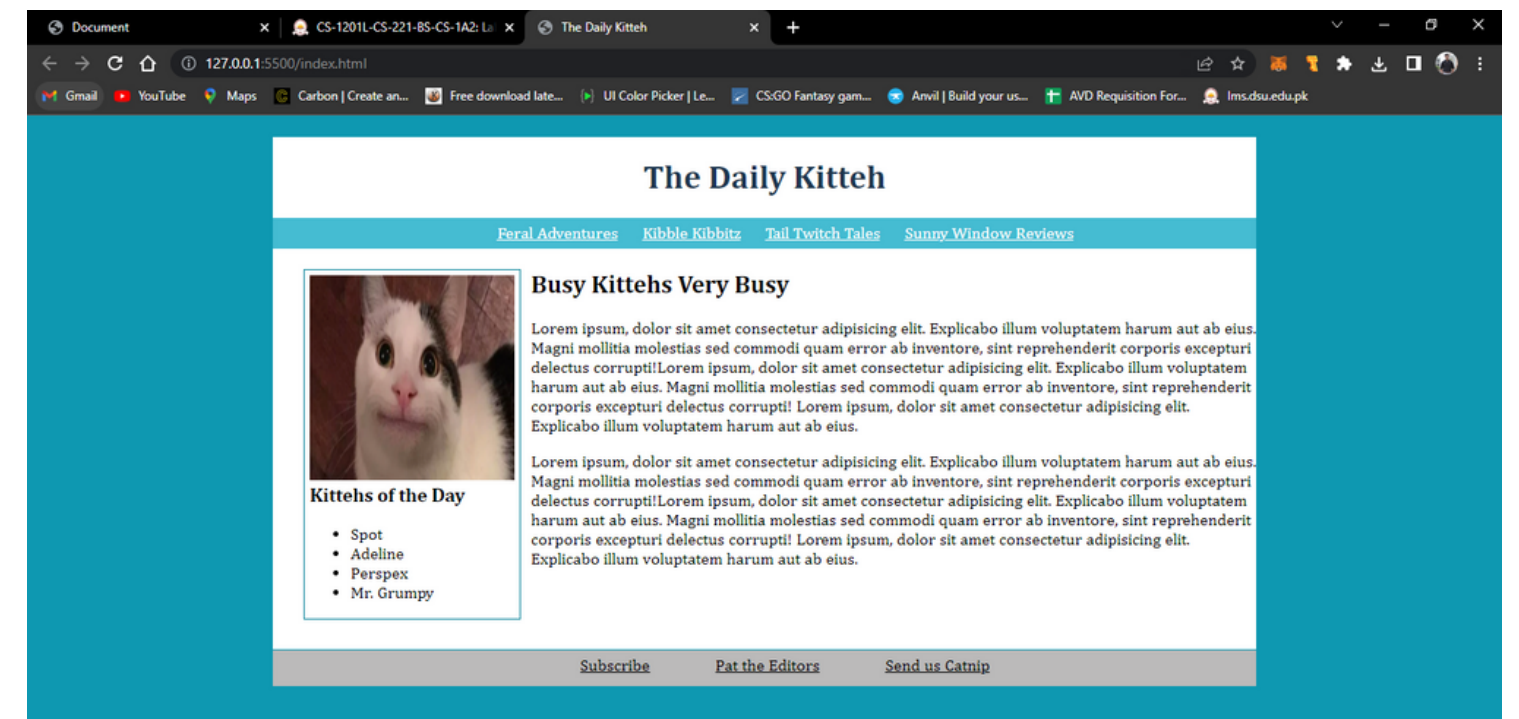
Document ×
CS-1201L-CS-221-BS-CS-1A2: La ×
The Daily Kitteh ×
+

127.0.0.1:5500/index.html

Gmail YouTube Maps Carbon | Create an... Free download late... UI Color Picker | Le... CS:GO Fantasy gam... Anvil | Build your us... AVD Requisition For... lms.dsu.edu.pk

The Daily Kitteh

Feral Adventures Kibble Kibbitz Tail Twitch Tales Sunny Window Reviews

Kittehs of the Day

- Spot
- Adeline
- Perspex
- Mr. Grumpy

Busy Kittehs Very Busy

Lorem ipsum, dolor sit amet consectetur adipisicing elit. Explicabo illum voluptatem harum aut ab eius. Magni mollitia molestias sed commodi quam error ab inventore, sint reprehenderit corporis excepturi delectus corrupti!Lorem ipsum, dolor sit amet consectetur adipisicing elit. Explicabo illum voluptatem harum aut ab eius. Magni mollitia molestias sed commodi quam error ab inventore, sint reprehenderit corporis excepturi delectus corrupti! Lorem ipsum, dolor sit amet consectetur adipisicing elit. Explicabo illum voluptatem harum aut ab eius.

Lorem ipsum, dolor sit amet consectetur adipisicing elit. Explicabo illum voluptatem harum aut ab eius. Magni mollitia molestias sed commodi quam error ab inventore, sint reprehenderit corporis excepturi delectus corrupti!Lorem ipsum, dolor sit amet consectetur adipisicing elit. Explicabo illum voluptatem harum aut ab eius. Magni mollitia molestias sed commodi quam error ab inventore, sint reprehenderit corporis excepturi delectus corrupti! Lorem ipsum, dolor sit amet consectetur adipisicing elit. Explicabo illum voluptatem harum aut ab eius.

Subscribe Pat the Editors Send us Catnip